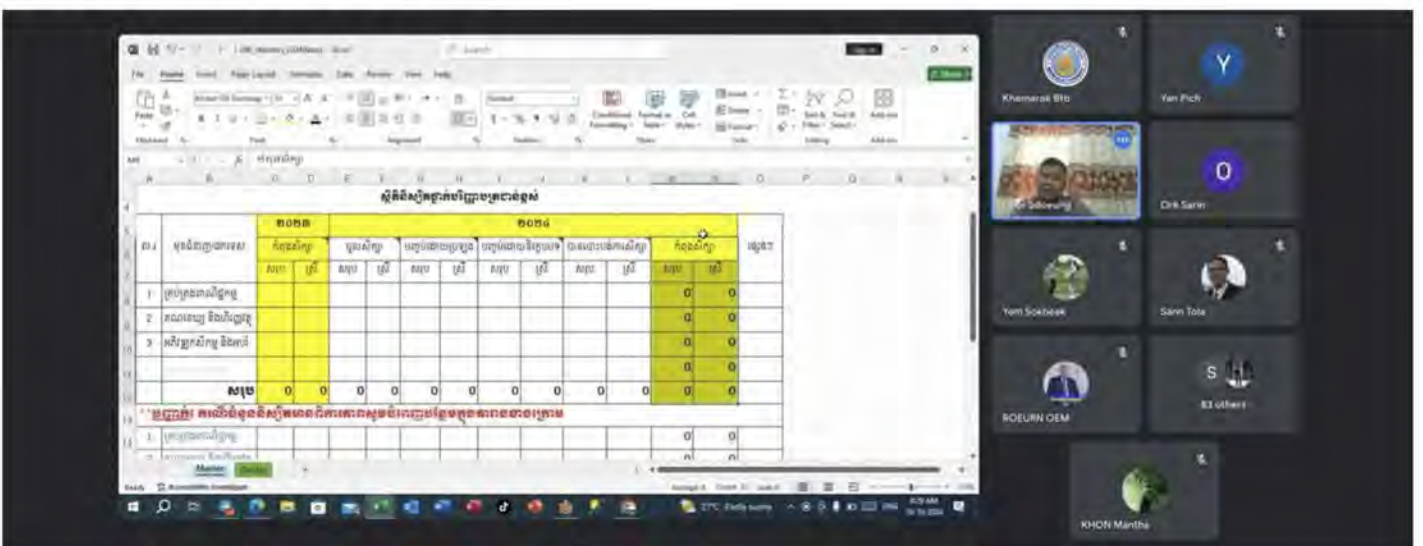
File Home Insert Page Layout Formulas Data Review View Help

Paste Clipboard Font Alignment Number Conditional Formatting Format as Table Cell Styles Styles Insert Delete Format Cells Sort & Filter Find & Select Editing Add-ins

ស្ថិតិនិស្សិតថ្នាក់បរិញ្ញាបត្ររងនិងខ្ពស់

| ល.រ | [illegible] | ២០២៣ | | ២០២៤ | | | | | | | | | | | | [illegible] |
|---|---|---|---|---|---|---|---|---|---|---|---|---|---|---|---|---|
| | | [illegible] | | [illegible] | | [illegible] | | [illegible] | | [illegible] | | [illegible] | | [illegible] | | |
| | | សរុប | ស្រី | សរុប | ស្រី | សរុប | ស្រី | សរុប | ស្រី | សរុប | ស្រី | សរុប | ស្រី | សរុប | ស្រី | |
| 1 | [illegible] | | | | | | | | | | | | | 0 | 0 | |
| 2 | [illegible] | | | | | | | | | | | | | 0 | 0 | |
| 3 | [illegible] | | | | | | | | | | | | | 0 | 0 | |
| | | | | | | | | | | | | | | 0 | 0 | |
| | សរុប | 0 | 0 | 0 | 0 | 0 | 0 | 0 | 0 | 0 | 0 | 0 | 0 | 0 | 0 | |

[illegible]

| 1 | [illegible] | | | | 0 | 0 |

Master Detail

Ready

27°C

Khemarak Bto
Yen Pich
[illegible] Sokoeung
Ork Sarin
Yem Sokneak
Sann Tola
ROEURN OEM
83 others
KHON Mantha